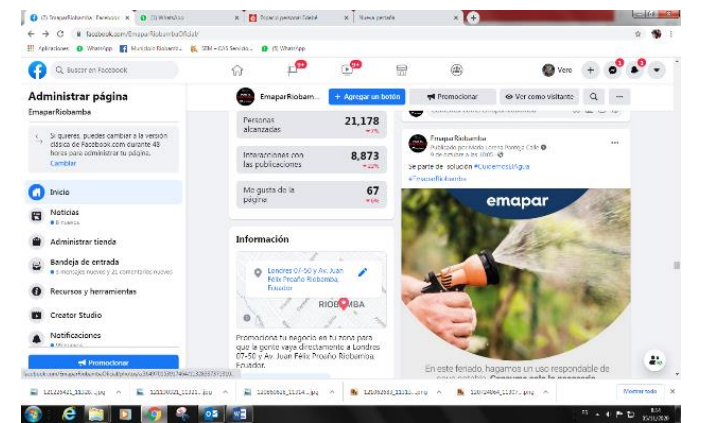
(7) EmaparRiobamba - Facebook ×
(1) WhatsApp ×
Espacio personal Gobié ×
Nueva pestaña ×

facebook.com/EmaparRiobambaOficial/

Aplicaciones  WhatsApp  Municipio Riobamb...  SRM - CAS Servicio...  (1) WhatsApp

Buscar en Facebook

99+
99+
Vero

Administrar página
EmaparRiobamba

Si quieres, puedes cambiar a la versión clásica de Facebook.com durante 48 horas para administrar tu página.
Cambiar

Inicio

Noticias
• 8 nuevas

Administrar tienda

Bandeja de entrada
• 8 mensajes nuevos y 21 comentarios nuevos

Recursos y herramientas

Creator Studio

Notificaciones

Promocionar

EmaparRiobamb...
+ Agregar un botón
Promocionar
Ver como visitante

| Personas alcanzadas | 21,178 |
|---|---|
| Interacciones con las publicaciones | 8,873 |
| Me gusta de la página | 67 |

Información

Londres 07-50 y Av. Juan Félix Proaño Riobamba, Ecuador

RIOBAMBA

Promociona tu negocio en tu zona para que la gente vaya directamente a Londres 07-50 y Av. Juan Félix Proaño Riobamba, Ecuador.

EmaparRiobamba
Se parte de solución #CuidemosElAgua
#EmaparRiobamba

emapar

En este feriado, hagamos un uso responsable de

Mostrar todo